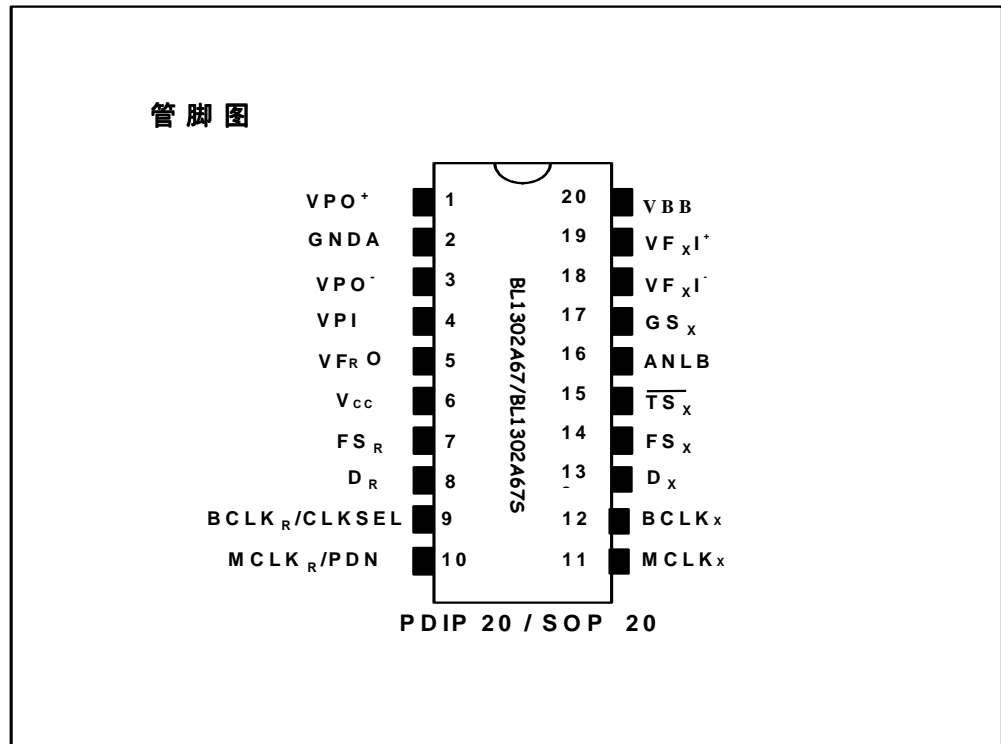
管脚图

VPO$^{+}$ 1
GNDA 2
VPO$^{-}$ 3
VPI 4
VF$_{R}$O 5
V$_{CC}$ 6
FS$_{R}$ 7
D$_{R}$ 8
BCLK$_{R}$/CLKSEL 9
MCLK$_{R}$/PDN 10

BL1302A67/BL1302A67S

20 VBB
19 VF$_{X}$I$^{+}$
18 VF$_{X}$I$^{-}$
17 GS$_{X}$
16 ANLB
15 $\overline{TS}_{X}$
14 FS$_{X}$
13 D$_{X}$
12 BCLK$_{X}$
11 MCLK$_{X}$

PDIP 20 / SOP 20